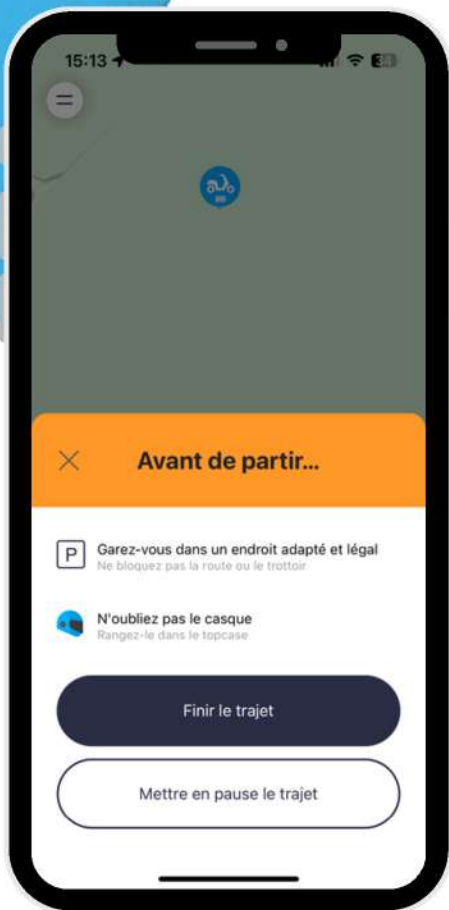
15:13

Avant de partir...

P Garez-vous dans un endroit adapté et légal
Ne bloquez pas la route ou le trottoir

N'oubliez pas le casque
Rangez-le dans le topcase

Finir le trajet

Mettre en pause le trajet